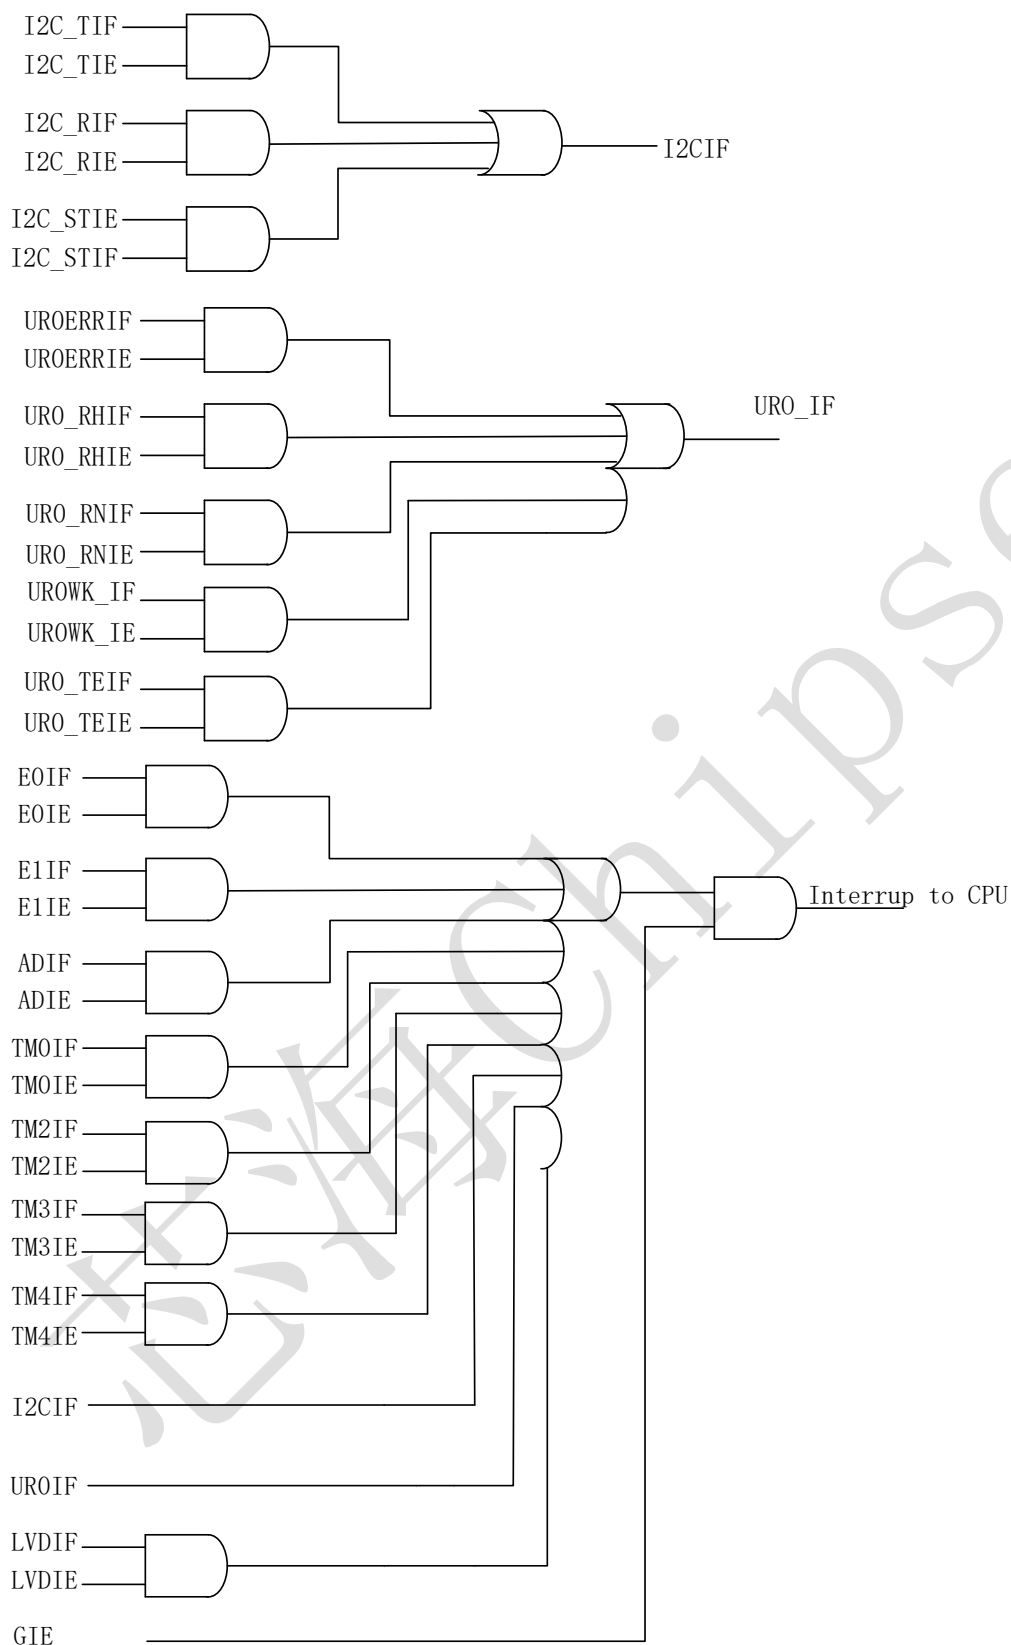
I2C_TIF
I2C_TIE
I2C_RIF
I2C_RIE
I2C_STIE
I2C_STIF
I2CIF

UR0ERRIF
UR0ERRIE
UR0_RHIF
UR0_RHIE
UR0_RNIF
UR0_RNIE
UR0WK_IF
UR0WK_IE
UR0_TEIF
UR0_TEIE
UR0_IF

E0IF
E0IE
E1IF
E1IE
ADIF
ADIE
TM0IF
TM0IE
TM2IF
TM2IE
TM3IF
TM3IE
TM4IF
TM4IE
I2CIF
UR0IF
LVDIF
LVDIE
GIE
Interrup to CPU

芯海Chipsea